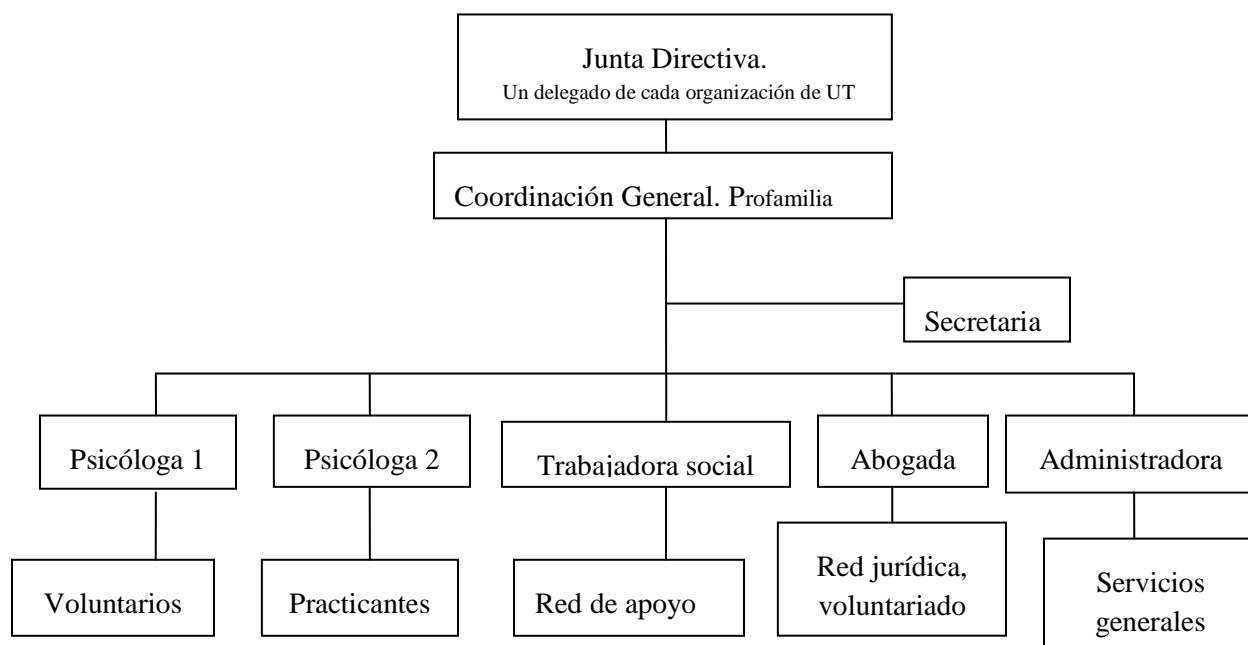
Junta Directiva.
Un delegado de cada organización de UT

Coordinación General. Profamilia

Secretaria

Psicóloga 1

Psicóloga 2

Trabajadora social

Abogada

Administradora

Voluntarios

Practicantes

Red de apoyo

Red jurídica, voluntariado

Servicios generales